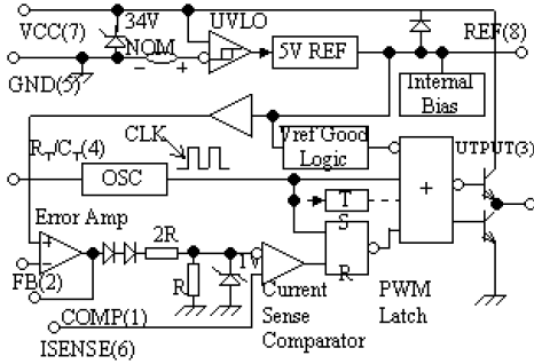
VCC(7)
34V
UVLO
NOM
$-$
$+$
5V REF
REF(8)
GND(5)
Internal Bias
Vref Good Logic
$R_T/C_T(4)$
CLK
OSC
UTPUT(3)
$+$
T
S
Error Amp
$+$
$-$
2R
1V
R
FB(2)
R
S
R
COMP(1)
Current Sense Comparator
PWM Latch
ISENSE(6)